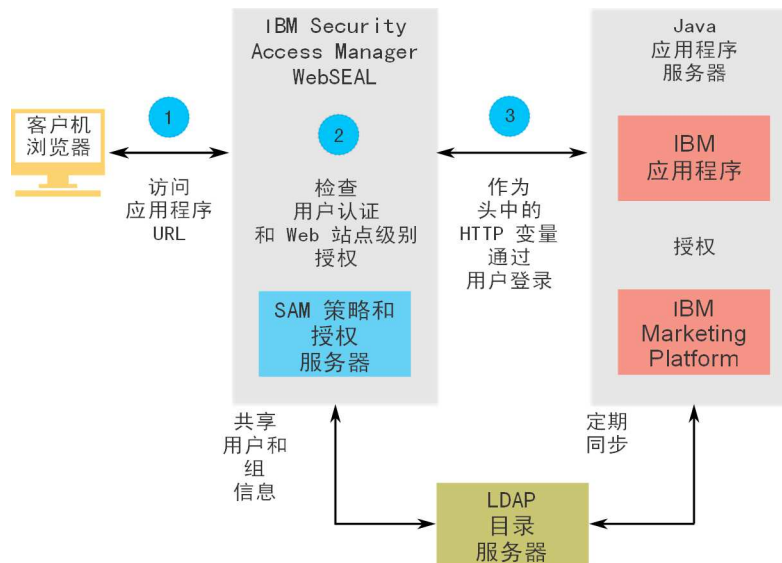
客户机
浏览器

1

访问
应用程序
URL

IBM Security
Access Manager
WebSEAL

2

检查
用户认证
和 Web 站点级别
授权

SAM 策略和
授权
服务器

3

作为
头中的
HTTP 变量
通过
用户登录

Java
应用程序
服务器

IBM
应用程序

授权

IBM
Marketing
Platform

共享
用户和
组
信息

定期
同步

LDAP
目录
服务器